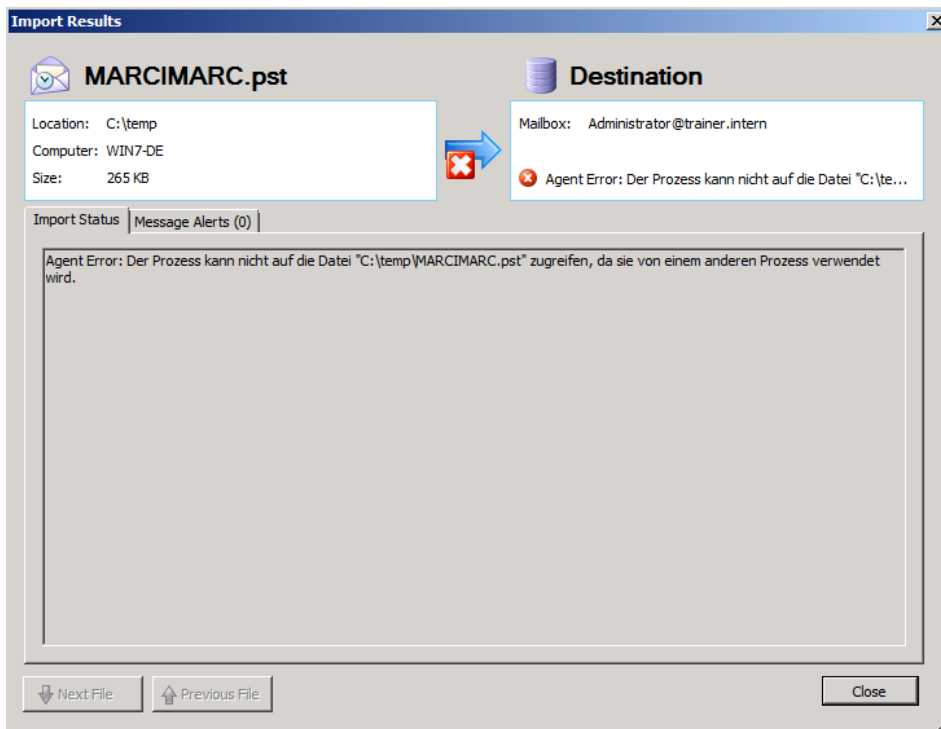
Import Results

MARCIMARC.pst

Location: C:\temp
Computer: WIN7-DE
Size: 265 KB

Destination

Mailbox: Administrator@trainer.intern

Agent Error: Der Prozess kann nicht auf die Datei "C:\te...

Import Status | Message Alerts (0)

Agent Error: Der Prozess kann nicht auf die Datei "C:\temp\MARCIMARC.pst" zugreifen, da sie von einem anderen Prozess verwendet wird.

Next File | Previous File | Close